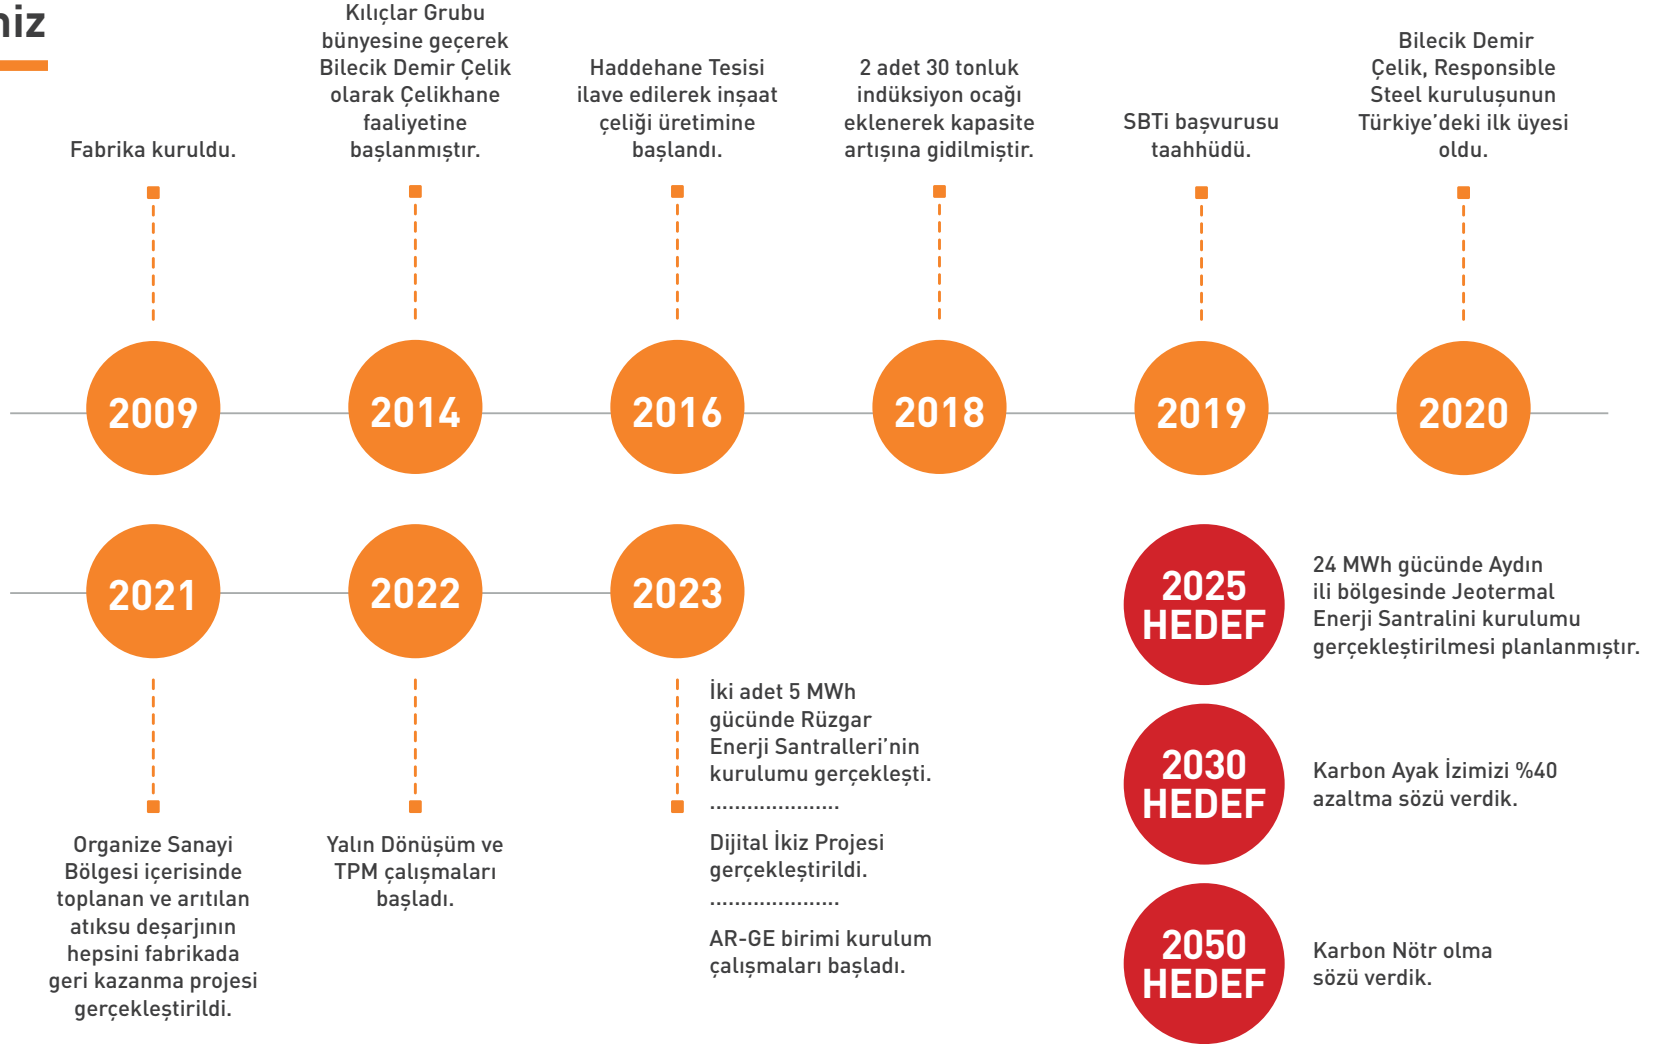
niz

Fabrika kuruldu.

2009

Kılıçlar Grubu bünyesine geçerek Bilecik Demir Çelik olarak Çelikhane faaliyetine başlanmıştır.

2014

Haddehane Tesisi ilave edilerek inşaat çeliği üretimine başlandı.

2016

2 adet 30 tonluk indüksiyon ocağı eklenerek kapasite artışına gidilmiştir.

2018

SBTi başvurusu taahhüdü.

2019

Bilecik Demir Çelik, Responsible Steel kuruluşunun Türkiye'deki ilk üyesi oldu.

2020

2021

Organize Sanayi Bölgesi içerisinde toplanan ve arıtılan atıksu deşarjının hepsini fabrikada geri kazanma projesi gerçekleştirildi.

2022

Yalın Dönüşüm ve TPM çalışmaları başladı.

2023

İki adet 5 MWh gücünde Rüzgar Enerji Santralleri'nin kurulumu gerçekleşti.

....................

Dijital İkiz Projesi gerçekleştirildi.

....................

AR-GE birimi kurulum çalışmaları başladı.

2025 HEDEF

24 MWh gücünde Aydın ili bölgesinde Jeotermal Enerji Santralini kurulumu gerçekleştirilmesi planlanmıştır.

2030 HEDEF

Karbon Ayak İzimizi %40 azaltma sözü verdik.

2050 HEDEF

Karbon Nötr olma sözü verdik.